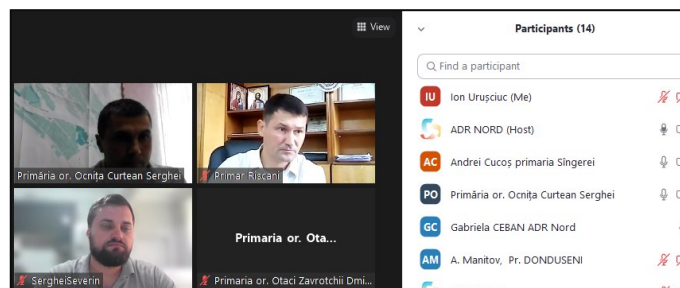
View

Primăria or. Ocnița Curtean Serghei

Primar Rîșcani

SergheiSeverin

Primaria or. Ota...

Primaria or. Otaci Zavrotchii Dmi...

Participants (14)

Find a participant

IU Ion Urușciuc (Me)

ADR NORD (Host)

AC Andrei Cucoș primaria Sîngerei

PO Primăria or. Ocnița Curtean Serghei

GC Gabriela CEBAN ADR Nord

AM A. Manitov, Pr. DONDUSENI